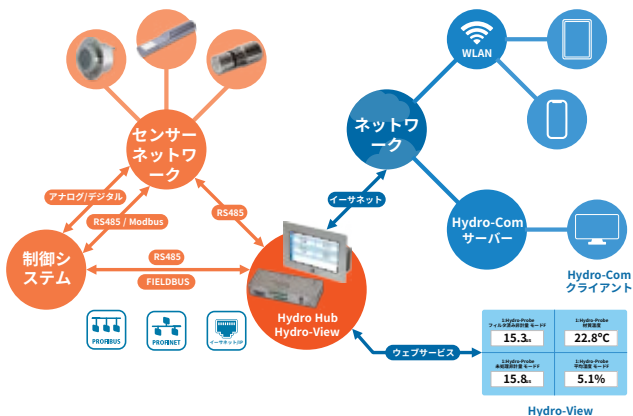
センサーネットワーク

アナログ/デジタル

RS485 / Modbus

RS485

制御システム

RS485

FIELDBUS

PROFIBUS

PROFINET

イーサネットIP

Hydro Hub
Hydro-View

ネットワーク

イーサネット

WLAN

Hydro-Com
サーバー

Hydro-Com
クライアント

ウェブサービス

1:Hydro-Probe
フィルタ済み非計量 モードF
15.3

1:Hydro-Probe
材質温度
22.8°C

1:Hydro-Probe
未校正非計量 モードF
15.8

1:Hydro-Probe
平均湿度 モードF
5.1%

Hydro-View